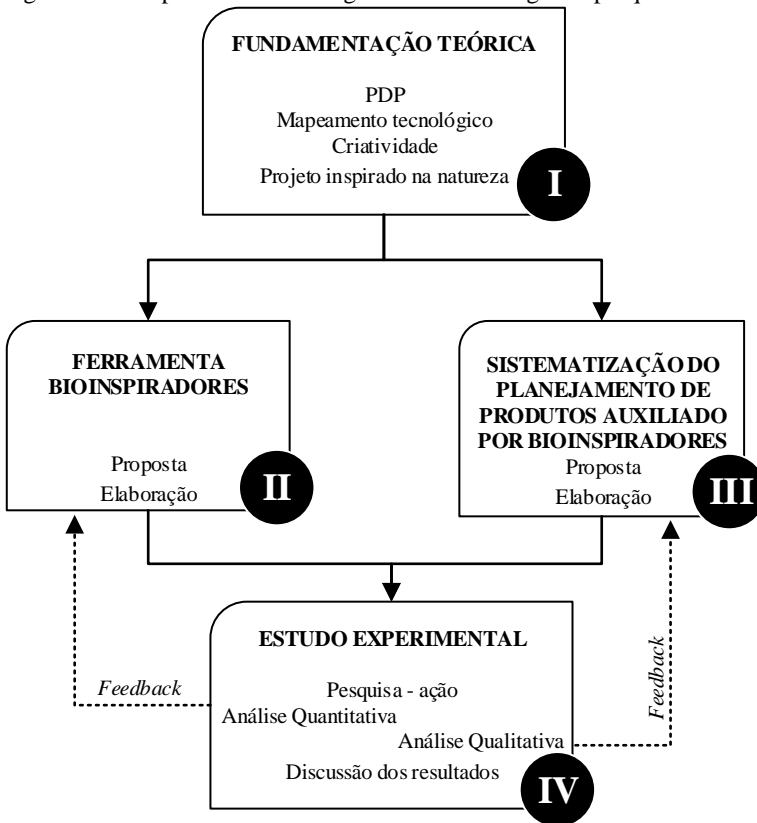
FUNDAMENTAÇÃO TEÓRICA

PDP
Mapeamento tecnológico
Criatividade
Projeto inspirado na natureza

I

FERRAMENTA BIOINSPIRADORES

Proposta
Elaboração

II

SISTEMATIZAÇÃO DO PLANEJAMENTO DE PRODUTOS AUXILIADO POR BIOINSPIRADORES

Proposta
Elaboração

III

ESTUDO EXPERIMENTAL

Pesquisa - ação
Análise Quantitativa
Análise Qualitativa
Discussão dos resultados

IV

*Feedback*

*Feedback*